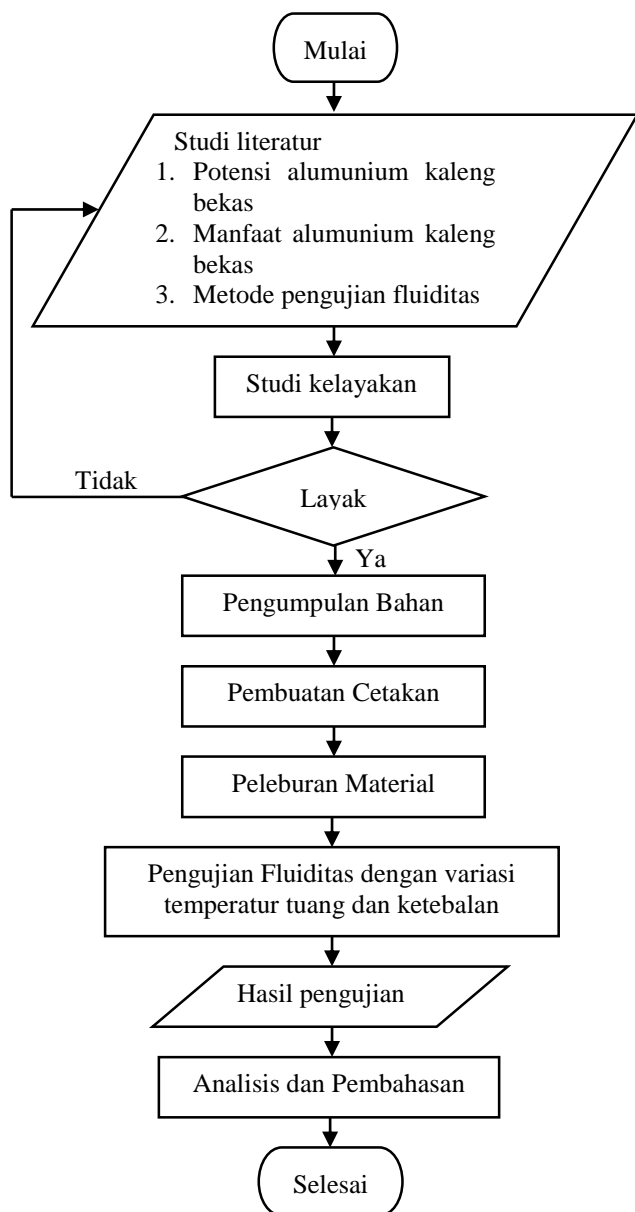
Mulai

Studi literatur
1. Potensi alumunium kaleng bekas
2. Manfaat alumunium kaleng bekas
3. Metode pengujian fluiditas

Studi kelayakan

Tidak

Layak

Ya

Pengumpulan Bahan

Pembuatan Cetakan

Peleburan Material

Pengujian Fluiditas dengan variasi temperatur tuang dan ketebalan

Hasil pengujian

Analisis dan Pembahasan

Selesai